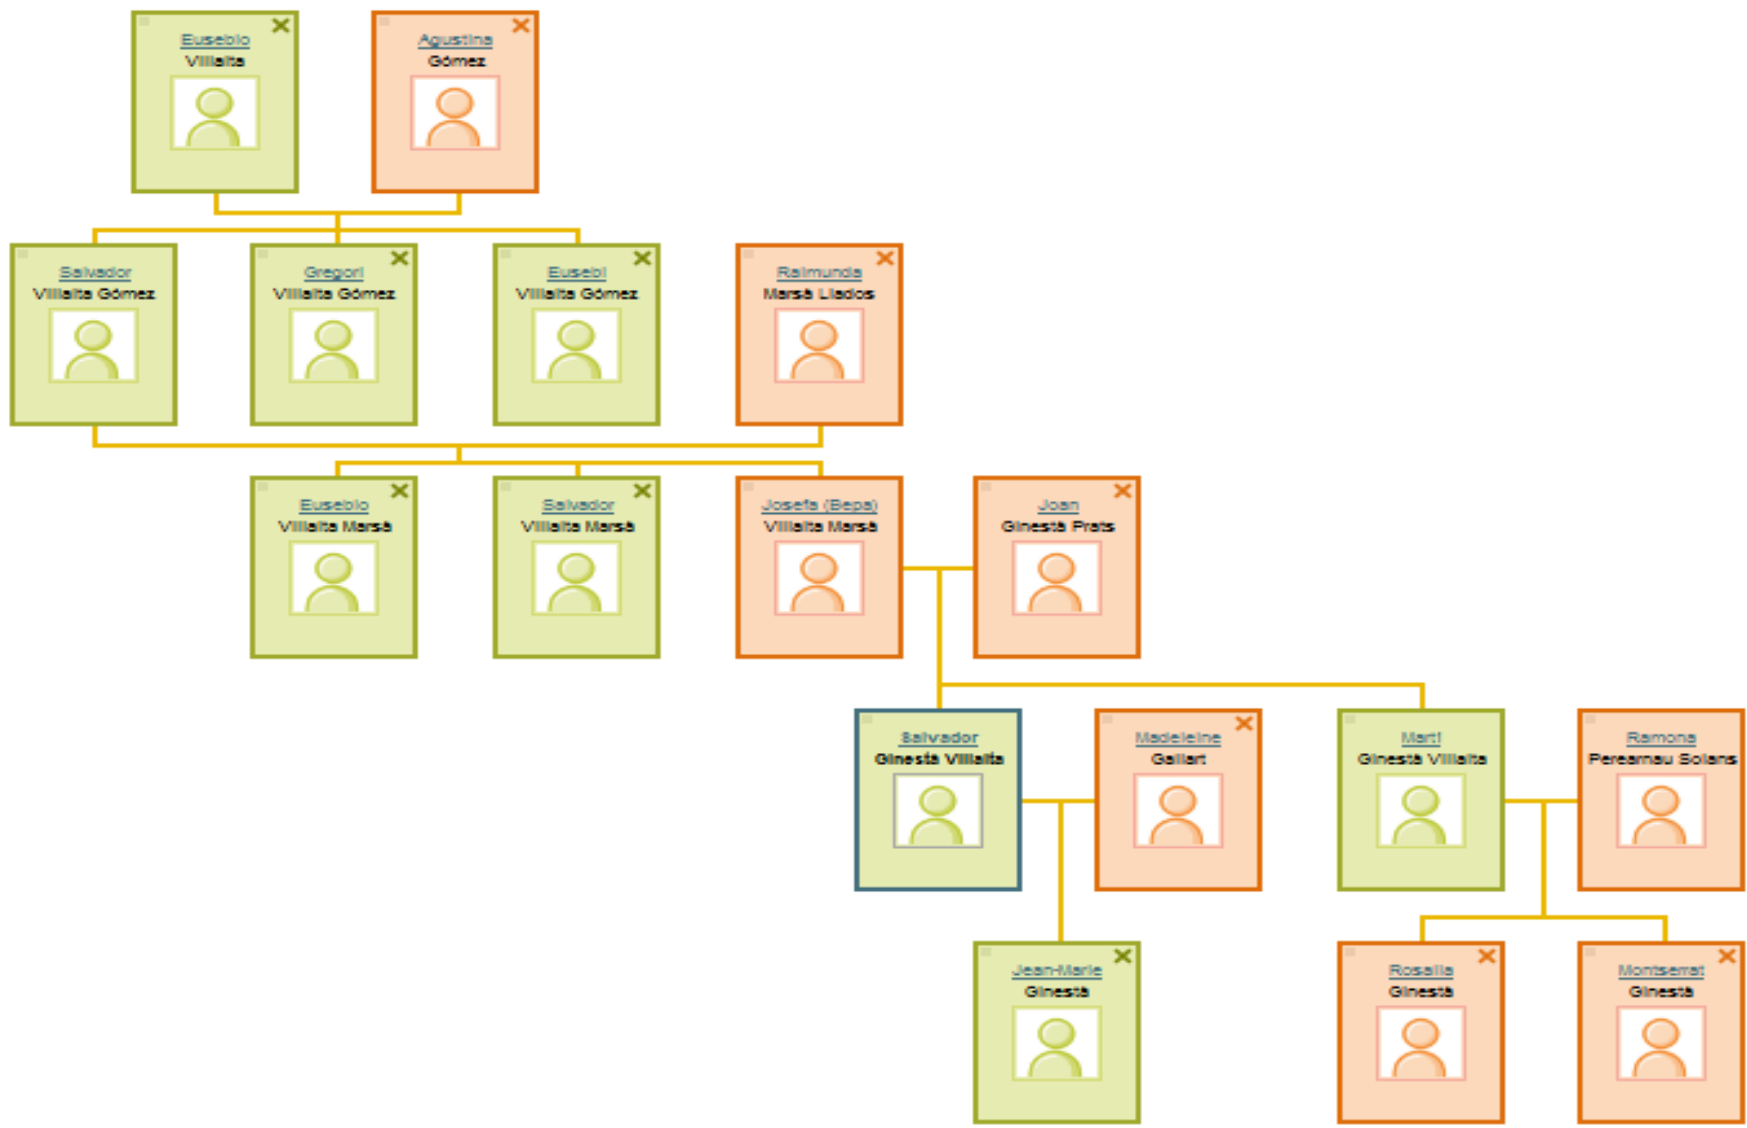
Eusebio Villalta

Agustina Gómez

Salvador Villalta Gómez

Gregori Villalta Gómez

Eusebi Villalta Gómez

Raimunda Marsà Llados

Eusebio Villalta Marsà

Salvador Villalta Marsà

Josefa (Bepa) Villalta Marsà

Joan Ginestà Prats

Salvador Ginestà Villalta

Madeleine Gallart

Martí Ginestà Villalta

Ramona Pereamau Solans

Jean-Marie Ginestà

Rosalia Ginestà

Montserrat Ginestà